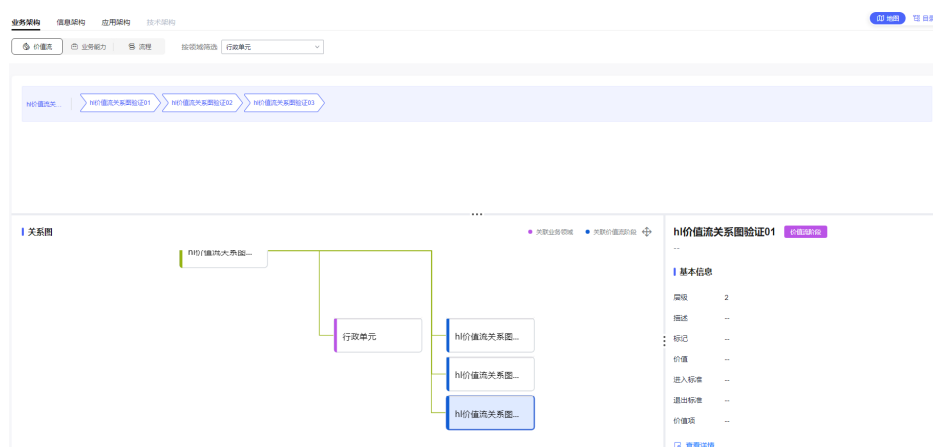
业务架构 信息架构 应用架构 技术架构

地图 目录

价值流 业务能力 流程 按领域筛选 行政单元

hl价值流关... hl价值流关系图验证01 hl价值流关系图验证02 hl价值流关系图验证03

关系图

关联业务领域 关联价值流阶段

hl价值流关系图...

行政单元

hl价值流关系图...

hl价值流关系图...

hl价值流关系图...

hl价值流关系图验证01 价值流阶段

--

基本信息

| 层级 | 2 |
|---|---|
| 描述 | -- |
| 标记 | -- |
| 价值 | -- |
| 进入标准 | -- |
| 退出标准 | -- |
| 价值项 | -- |

查看详情